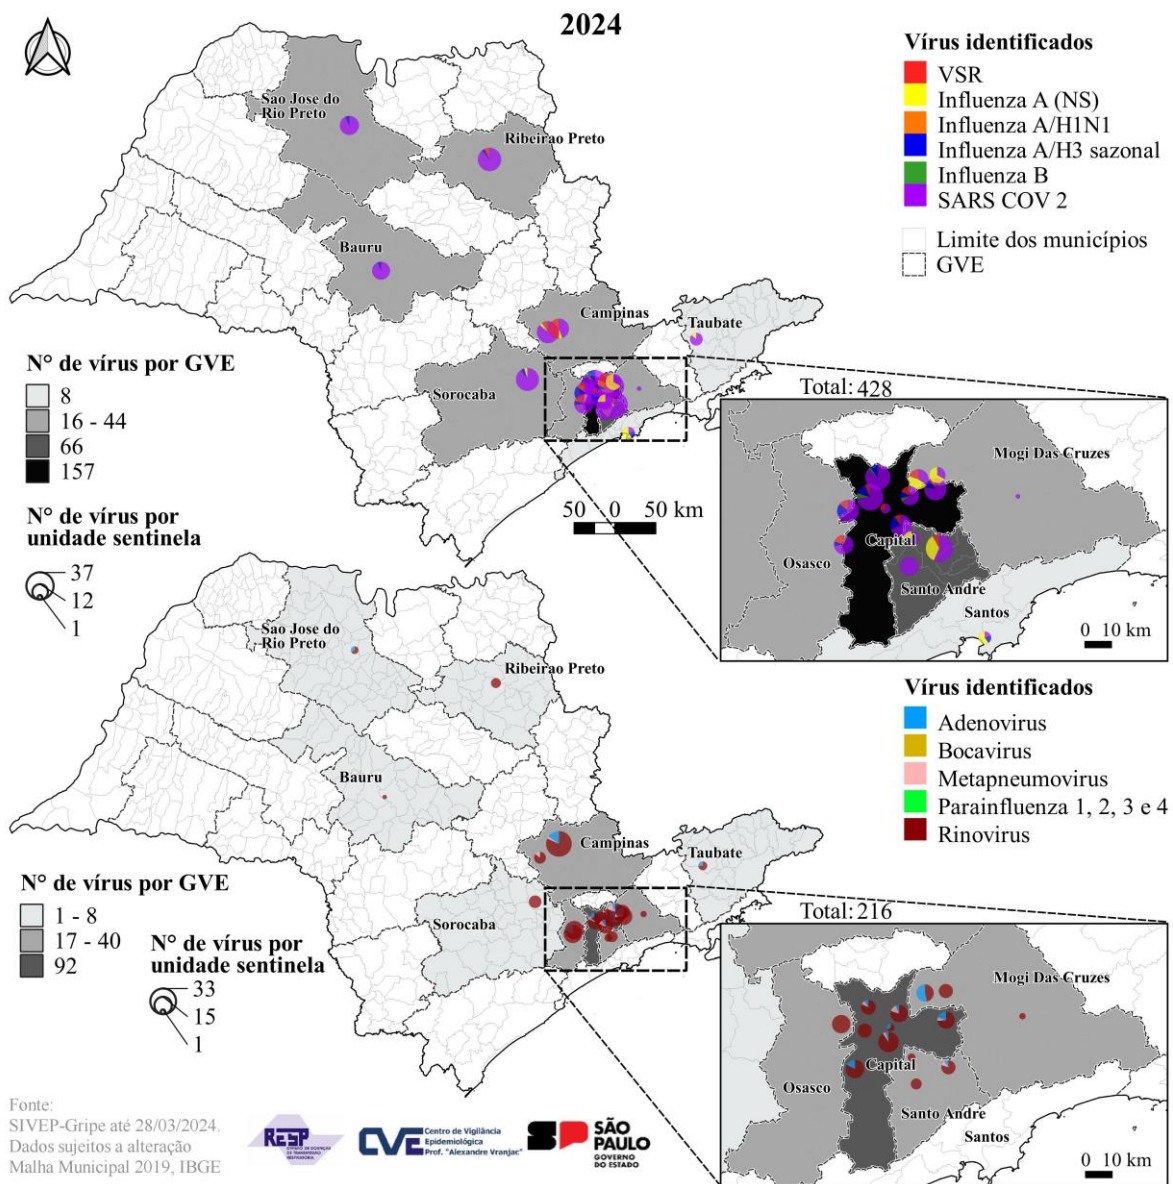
2024

Vírus identificados
VSR
Influenza A (NS)
Influenza A/H1N1
Influenza A/H3 sazonal
Influenza B
SARS COV 2
Limite dos municípios
GVE

Sao Jose do Rio Preto
Ribeirao Preto
Bauru
Campinas
Taubate
Sorocaba

N° de vírus por GVE
8
16 - 44
66
157

N° de vírus por unidade sentinela
37
12
1

50 0 50 km

Total: 428
Mogi Das Cruzes
Osasco
Capital
Santo Andre
Santos
0 10 km

Sao Jose do Rio Preto
Ribeirao Preto
Bauru
Campinas
Taubate
Sorocaba

Vírus identificados
Adenovirus
Bocavirus
Metapneumovirus
Parainfluenza 1, 2, 3 e 4
Rinovirus

N° de vírus por GVE
1 - 8
17 - 40
92

N° de vírus por unidade sentinela
33
15
1

Total: 216
Mogi Das Cruzes
Osasco
Capital
Santo Andre
Santos
0 10 km

Fonte:
SIVEP-Gripe até 28/03/2024.
Dados sujeitos a alteração
Malha Municipal 2019, IBGE

RESP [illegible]
CVE Centro de Vigilância Epidemiológica Prof. "Alexandre Vranjac"
SP SÃO PAULO GOVERNO DO ESTADO